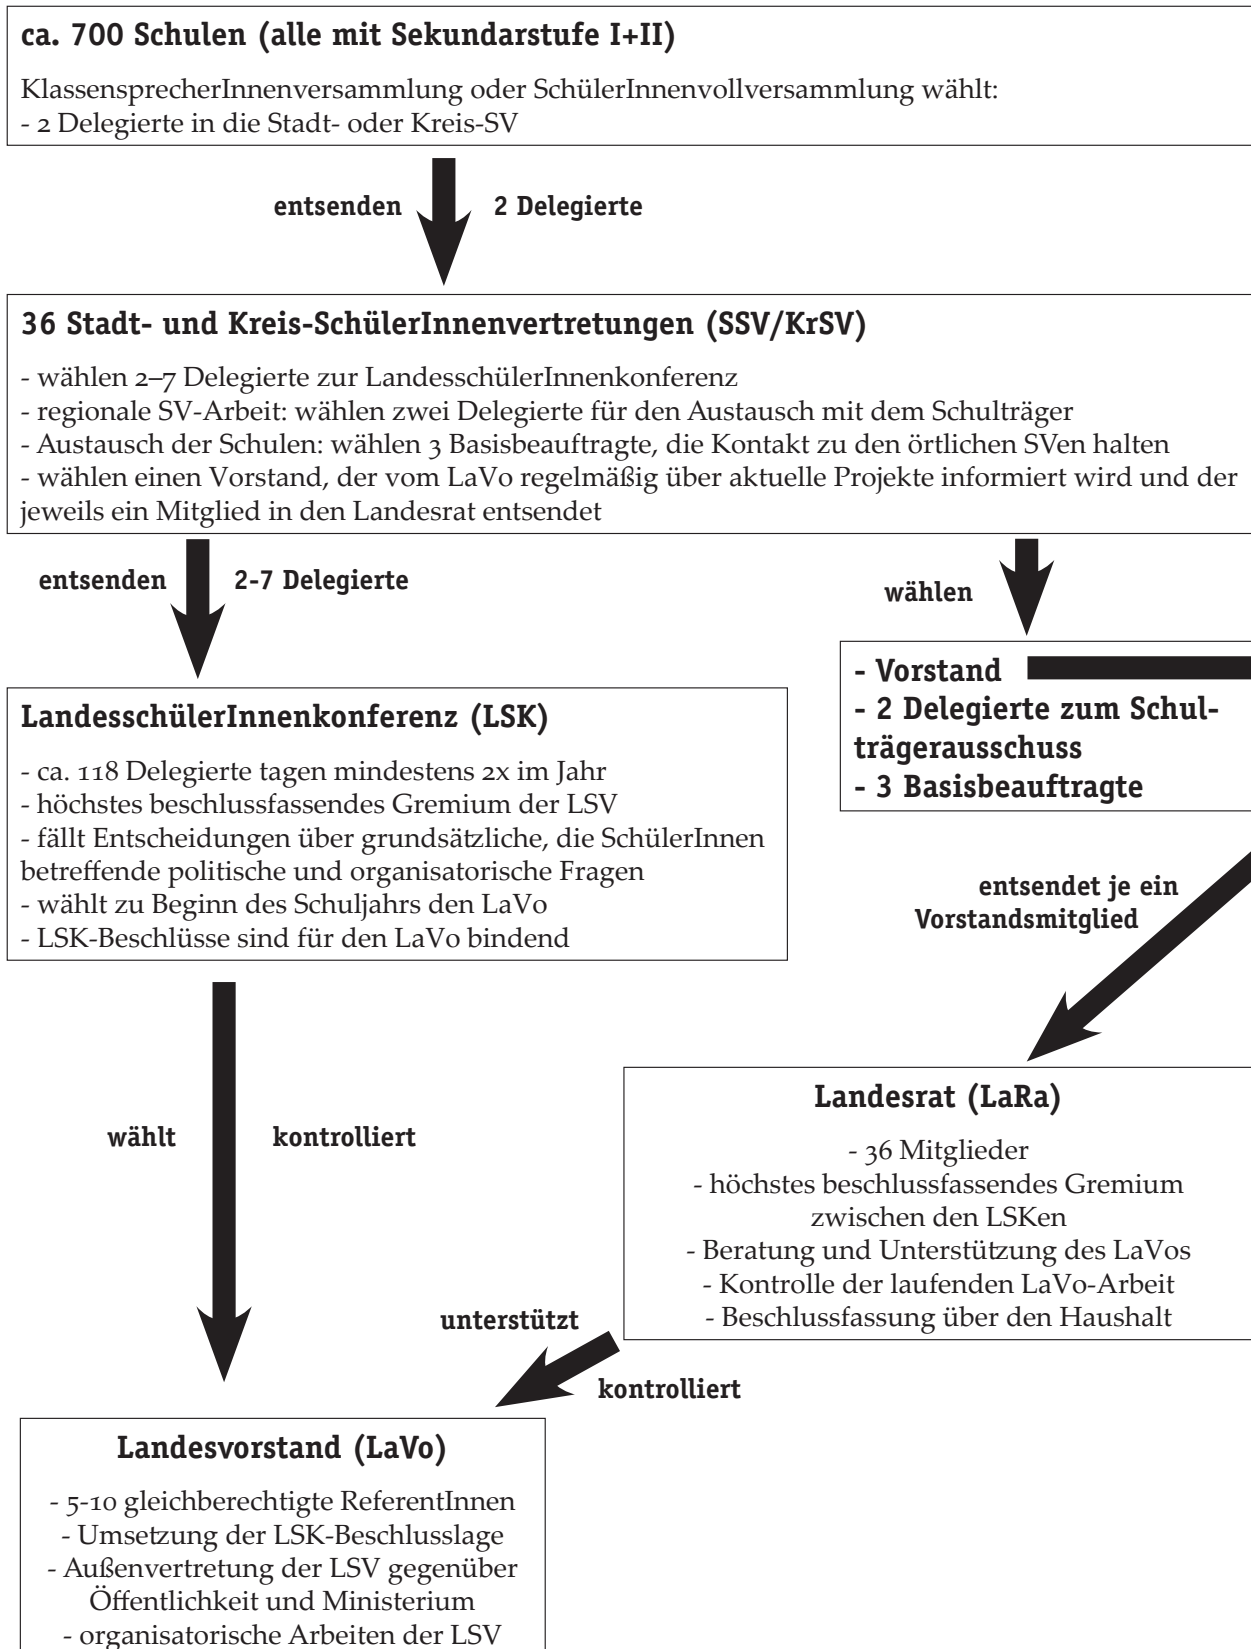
**ca. 700 Schulen (alle mit Sekundarstufe I+II)**

KlassensprecherInnenversammlung oder SchülerInnenvollversammlung wählt:
- 2 Delegierte in die Stadt- oder Kreis-SV

entsenden 2 Delegierte

**36 Stadt- und Kreis-SchülerInnenvertretungen (SSV/KrSV)**

- wählen 2–7 Delegierte zur LandesschülerInnenkonferenz
- regionale SV-Arbeit: wählen zwei Delegierte für den Austausch mit dem Schulträger
- Austausch der Schulen: wählen 3 Basisbeauftragte, die Kontakt zu den örtlichen SVen halten
- wählen einen Vorstand, der vom LaVo regelmäßig über aktuelle Projekte informiert wird und der jeweils ein Mitglied in den Landesrat entsendet

entsenden 2-7 Delegierte

wählen

- Vorstand
- 2 Delegierte zum Schulträgerausschuss
- 3 Basisbeauftragte

**LandesschülerInnenkonferenz (LSK)**

- ca. 118 Delegierte tagen mindestens 2x im Jahr
- höchstes beschlussfassendes Gremium der LSV
- fällt Entscheidungen über grundsätzliche, die SchülerInnen betreffende politische und organisatorische Fragen
- wählt zu Beginn des Schuljahrs den LaVo
- LSK-Beschlüsse sind für den LaVo bindend

entsendet je ein Vorstandsmitglied

wählt kontrolliert

**Landesrat (LaRa)**

- 36 Mitglieder
- höchstes beschlussfassendes Gremium zwischen den LSKen
- Beratung und Unterstützung des LaVos
- Kontrolle der laufenden LaVo-Arbeit
- Beschlussfassung über den Haushalt

unterstützt

kontrolliert

**Landesvorstand (LaVo)**

- 5-10 gleichberechtigte ReferentInnen
- Umsetzung der LSK-Beschlusslage
- Außenvertretung der LSV gegenüber Öffentlichkeit und Ministerium
- organisatorische Arbeiten der LSV